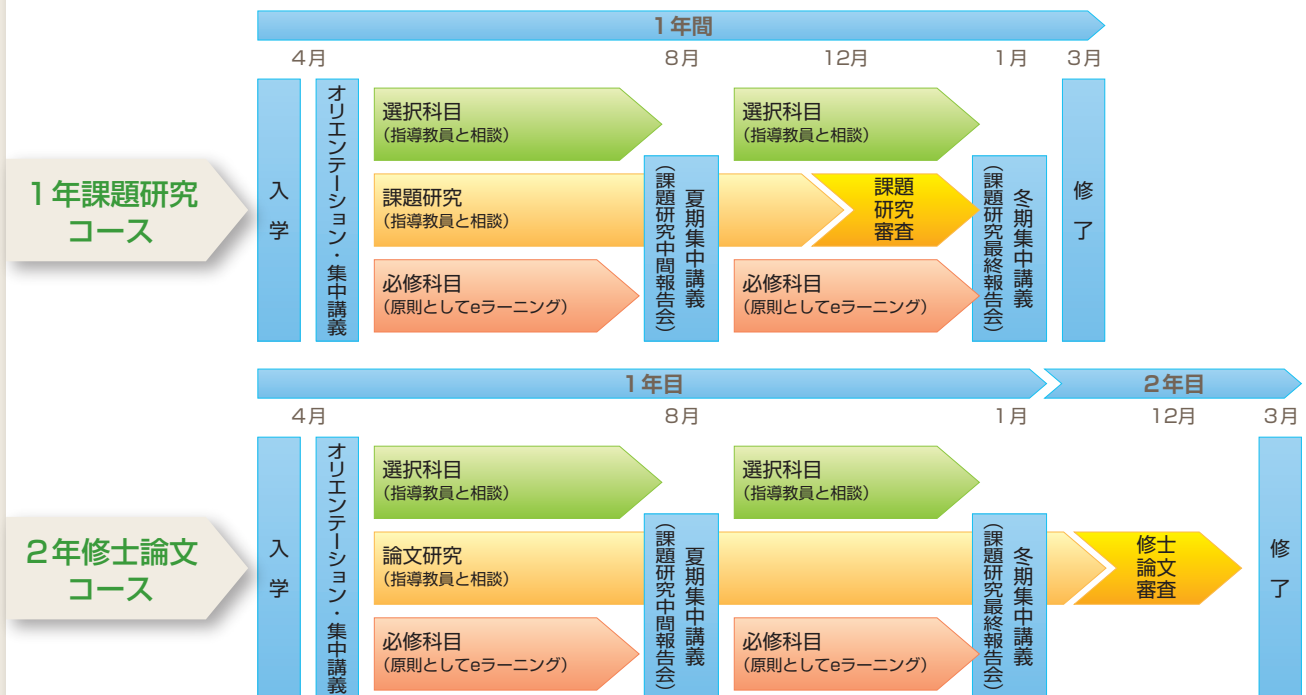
1年間

4月 8月 12月 1月 3月

1年課題研究コース

入学

オリエンテーション・集中講義

選択科目
(指導教員と相談)

課題研究
(指導教員と相談)

必修科目
(原則としてeラーニング)

夏期集中講義
(課題研究中間報告会)

選択科目
(指導教員と相談)

課題研究審査

必修科目
(原則としてeラーニング)

冬期集中講義
(課題研究最終報告会)

修了

1年目 2年目

4月 8月 1月 12月 3月

2年修士論文コース

入学

オリエンテーション・集中講義

選択科目
(指導教員と相談)

論文研究
(指導教員と相談)

必修科目
(原則としてeラーニング)

夏期集中講義
(課題研究中間報告会)

選択科目
(指導教員と相談)

必修科目
(原則としてeラーニング)

冬期集中講義
(課題研究最終報告会)

修士論文審査

修了